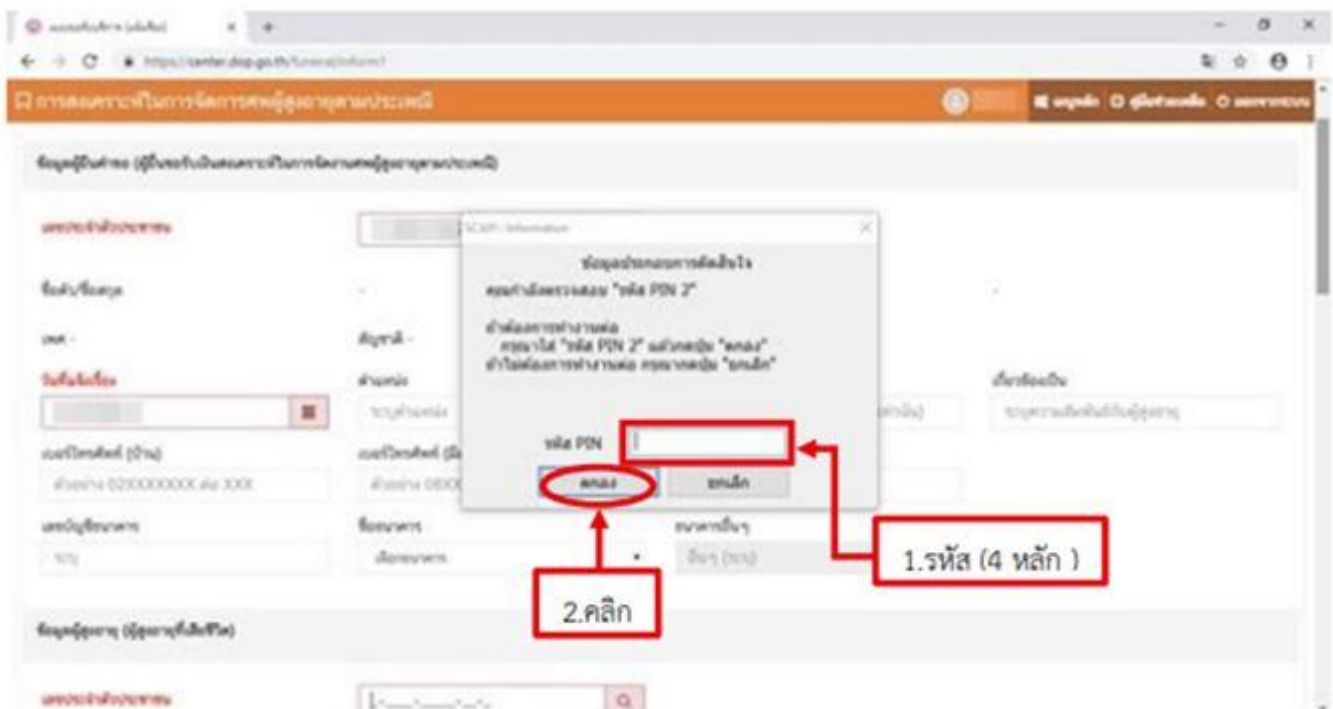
https://center.dop.go.th/funeral/inform1

การสงเคราะห์ในการจัดการศพผู้สูงอายุตามประเพณี

ข้อมูลผู้ยื่นคำขอ (ผู้ขอรับเงินสงเคราะห์ในการจัดงานศพผู้สูงอายุตามประเพณี)

เลขประจำตัวประชาชน

ชื่อตัว/ชื่อสกุล

เพศ -

สัญชาติ -

วันที่แจ้งเรื่อง

ตำแหน่ง

เกี่ยวข้องเป็น

ระบุความเกี่ยวพันกับผู้สูงอายุ

เบอร์โทรศัพท์ (บ้าน)

ตัวอย่าง 02XXXXXXX ต่อ XXX

เบอร์โทรศัพท์ (มือถือ)

เลขบัญชีธนาคาร

ระบุ

ชื่อธนาคาร

เลือกธนาคาร

ธนาคารอื่นๆ

อื่นๆ (ระบุ)

SCAPI - Information

ข้อมูลประกอบการตัดสินใจ

คุณกำลังตรวจสอบ "รหัส PIN 2"

ถ้าต้องการทำงานต่อ
กรุณาใส่ "รหัส PIN 2" แล้วกดปุ่ม "ตกลง"
ถ้าไม่ต้องการทำงานต่อ กรุณากดปุ่ม "ยกเลิก"

รหัส PIN

ตกลง

ยกเลิก

1.รหัส (4 หลัก )

2.คลิก

ข้อมูลผู้สูงอายุ (ผู้สูงอายุที่เสียชีวิต)

เลขประจำตัวประชาชน